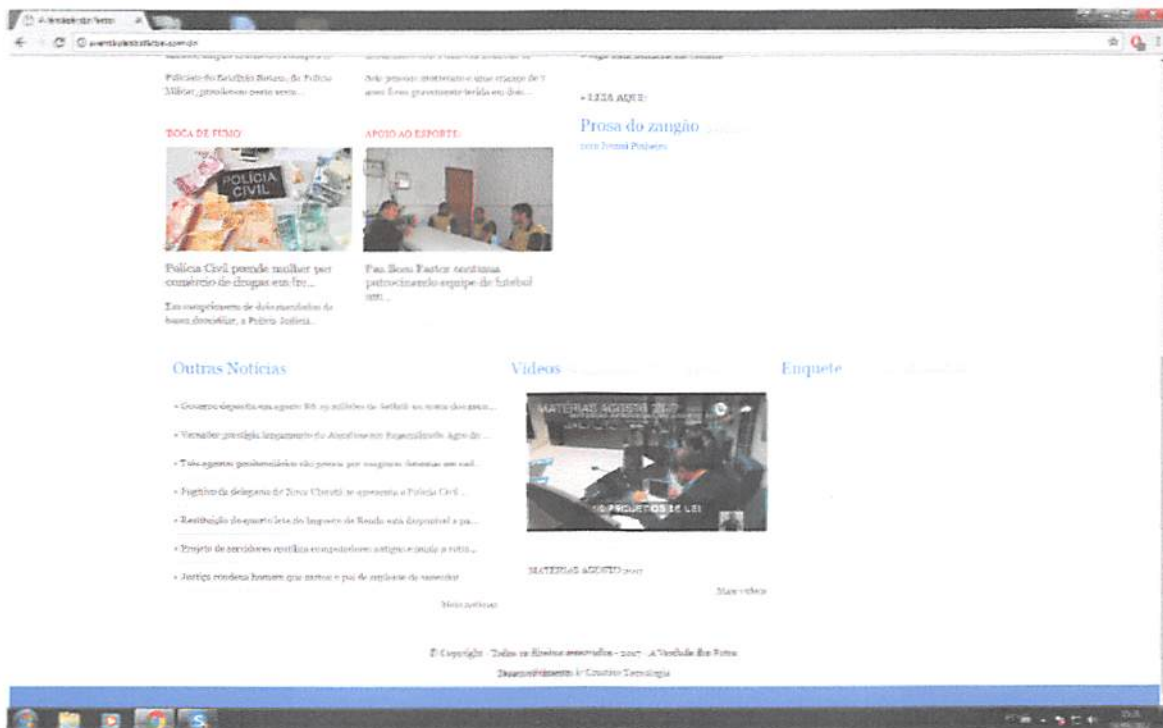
Policiais do Batalhão Rotam, da Polícia Militar, prenderam neste sexta...

Dois pessoas morreram e uma criança de 7 anos ficou gravemente ferida em dois...

» LEIA AQUI:

Prosa do zangão

BOCA DE FUMO

APOIO AO ESPORTE

POLÍCIA CIVIL

Polícia Civil prende mulher por comércio de drogas em Ire...

Em cumprimento de dois mandados de busca domiciliar, a Polícia Judiciá...

Pan Bom Pastor continua patrocinando equipe de futebol am...

Outras Notícias

Vídeos

Enquete

• Governo deposita em agosto R$ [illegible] milhões de fethab ao mais dos mun...

• Vereador prestigia lançamento do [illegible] Agro de...

• Três agentes penitenciários são presos por suspeita de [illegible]...

• Fugitivo da delegacia de Nova Ubiratã se apresenta a Polícia Civil...

• Restituição do quarto lote do Imposto de Renda está disponível a pa...

• Projeto de servidores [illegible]...

• Justiça condena homem que matou o pai de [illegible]

Mais notícias

MATÉRIAS AGOSTO 2017

PROJETOS DE LEI

MATÉRIAS AGOSTO 2017

Mais vídeos

© Copyright - Todos os direitos reservados - 2017 - A Verdade dos Fatos

Desenvolvimento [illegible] Tecnologia